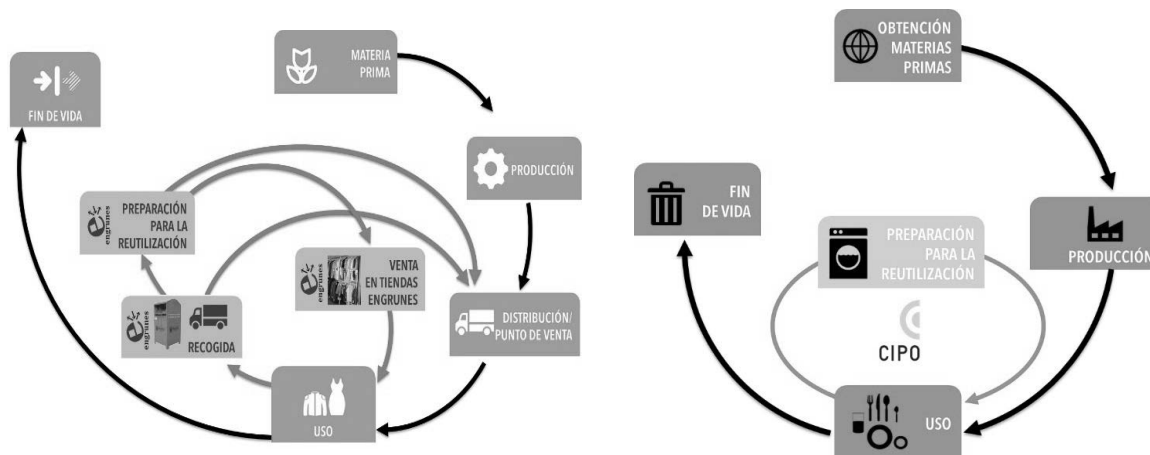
FIN DE VIDA

MATERIA PRIMA

PRODUCCIÓN

PREPARACIÓN PARA LA REUTILIZACIÓN

engrunes

VENTA EN TIENDAS ENGRUNES

engrunes

engrunes

RECOGIDA

DISTRIBUCIÓN/ PUNTO DE VENTA

USO

OBTENCIÓN MATERIAS PRIMAS

FIN DE VIDA

PREPARACIÓN PARA LA REUTILIZACIÓN

PRODUCCIÓN

CIPO

USO